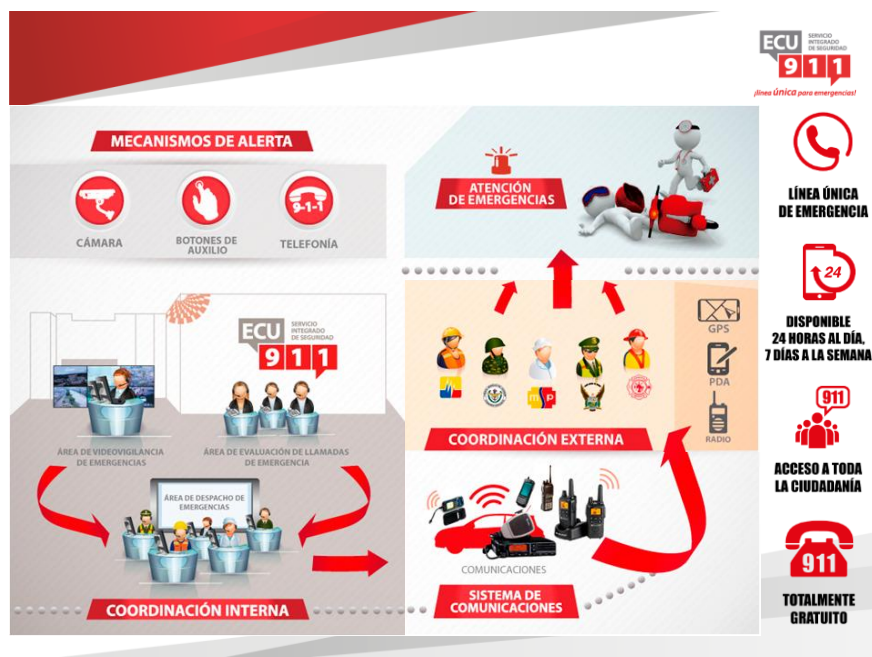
ECU 911 SERVICIO INTEGRADO DE SEGURIDAD
¡línea única para emergencias!

MECANISMOS DE ALERTA

CÁMARA

BOTONES DE AUXILIO

9-1-1
TELEFONÍA

ATENCIÓN DE EMERGENCIAS

ECU 911 SERVICIO INTEGRADO DE SEGURIDAD

ÁREA DE VIDEOVIGILANCIA DE EMERGENCIAS

ÁREA DE EVALUACIÓN DE LLAMADAS DE EMERGENCIA

GPS

PDA

RADIO

COORDINACIÓN EXTERNA

ÁREA DE DESPACHO DE EMERGENCIAS

COMUNICACIONES

COORDINACIÓN INTERNA

SISTEMA DE COMUNICACIONES

LÍNEA ÚNICA DE EMERGENCIA

24

DISPONIBLE 24 HORAS AL DÍA, 7 DÍAS A LA SEMANA

911

ACCESO A TODA LA CIUDADANÍA

911

TOTALMENTE GRATUITO